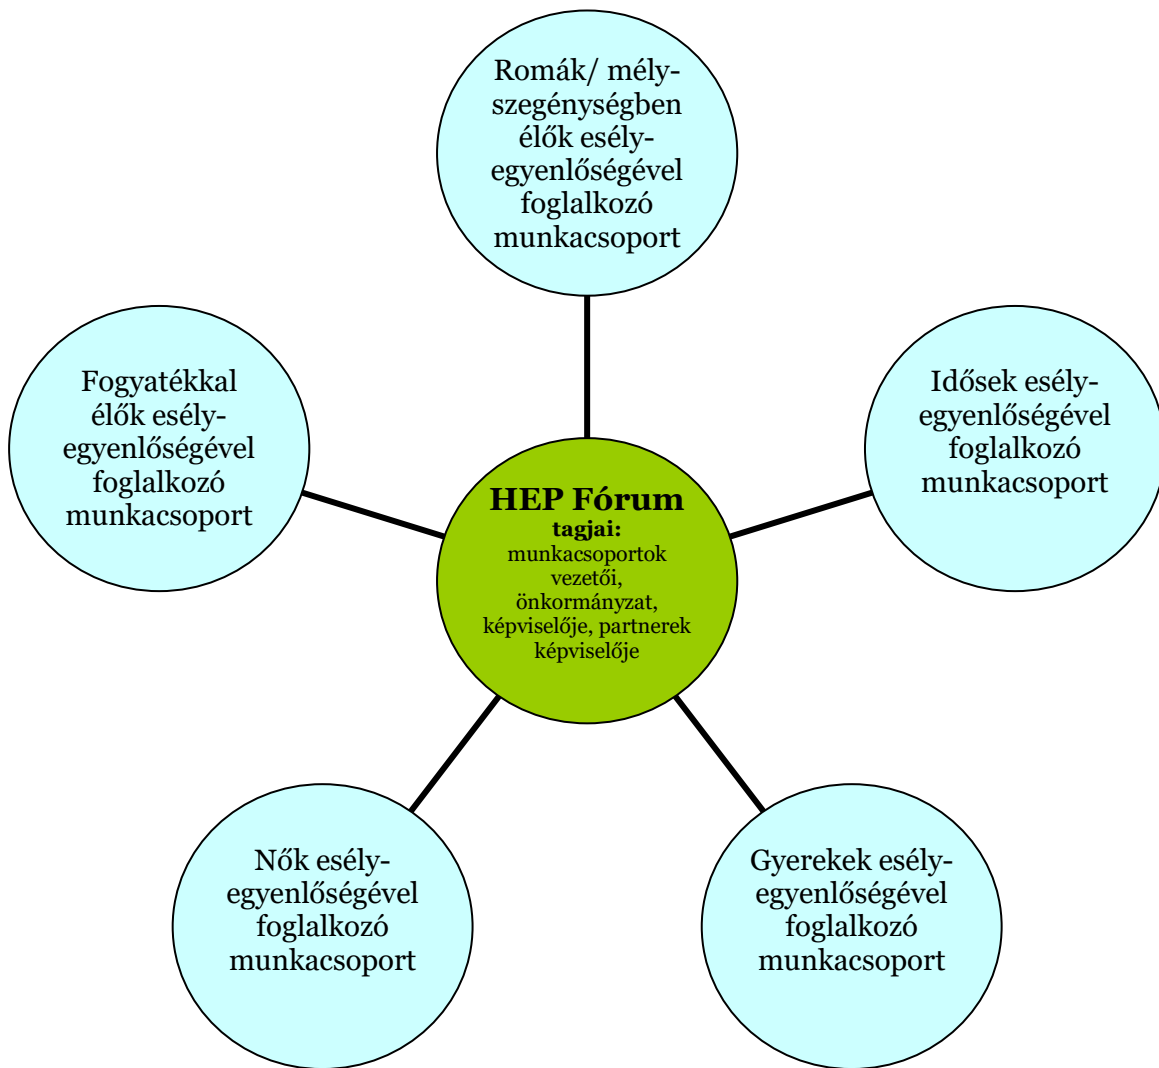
Romák/ mélyszegénységben élők esély-egyenlőségével foglalkozó munkacsoport

Fogyatékkal élők esély-egyenlőségével foglalkozó munkacsoport

HEP Fórum
tagjai:
munkacsoportok vezetői, önkormányzat, képviselője, partnerek képviselője

Idősek esély-egyenlőségével foglalkozó munkacsoport

Nők esély-egyenlőségével foglalkozó munkacsoport

Gyerekek esély-egyenlőségével foglalkozó munkacsoport